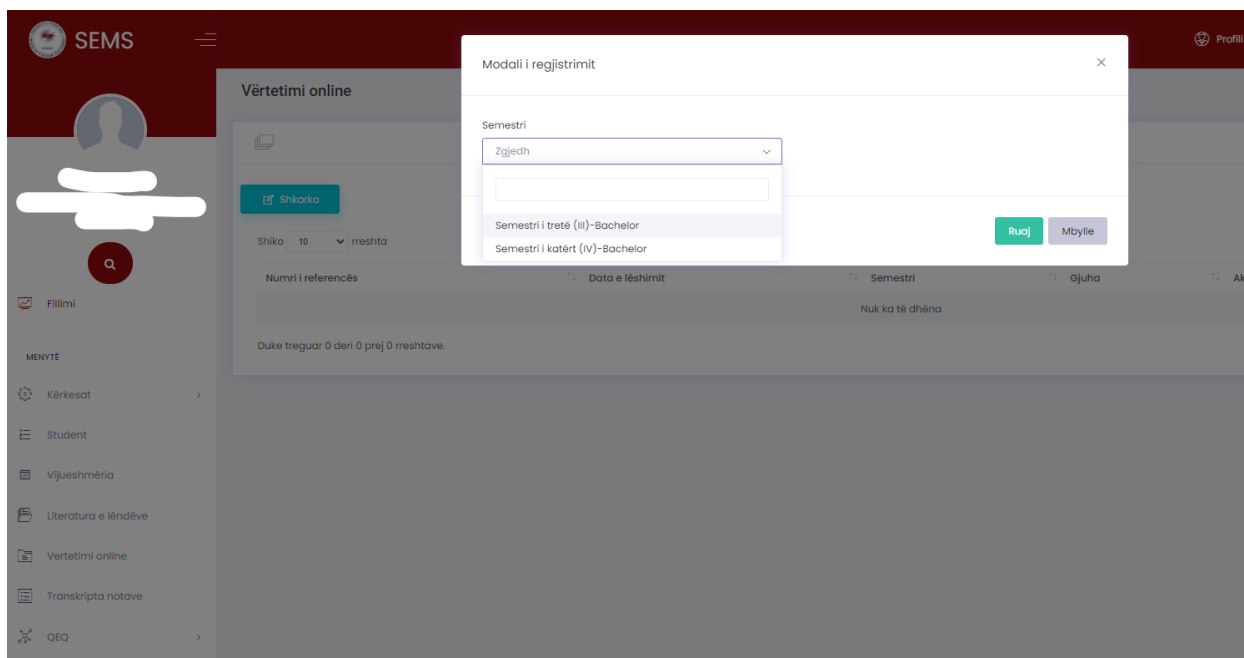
SEMS

Profili

Vërtetimi online

Shkarko

Shiko 10 rreshta

| Numri i referencës | Data e lëshimit | Semestri | Gjuha | Ak |
|---|---|---|---|---|
| | | Nuk ka të dhëna | | |

Duke treguar 0 deri 0 prej 0 rreshtave.

Fillimi

MENYTË

Kërkesat

Student

Vijueshmëria

Literatura e lëndëve

Vertetimi online

Transkripta notave

QEQ

Modali i regjistrimit

×

Semestri

Zgjedh

Semestri i tretë (III)-Bachelor

Semestri i katërt (IV)-Bachelor

Ruaj

Mbylle